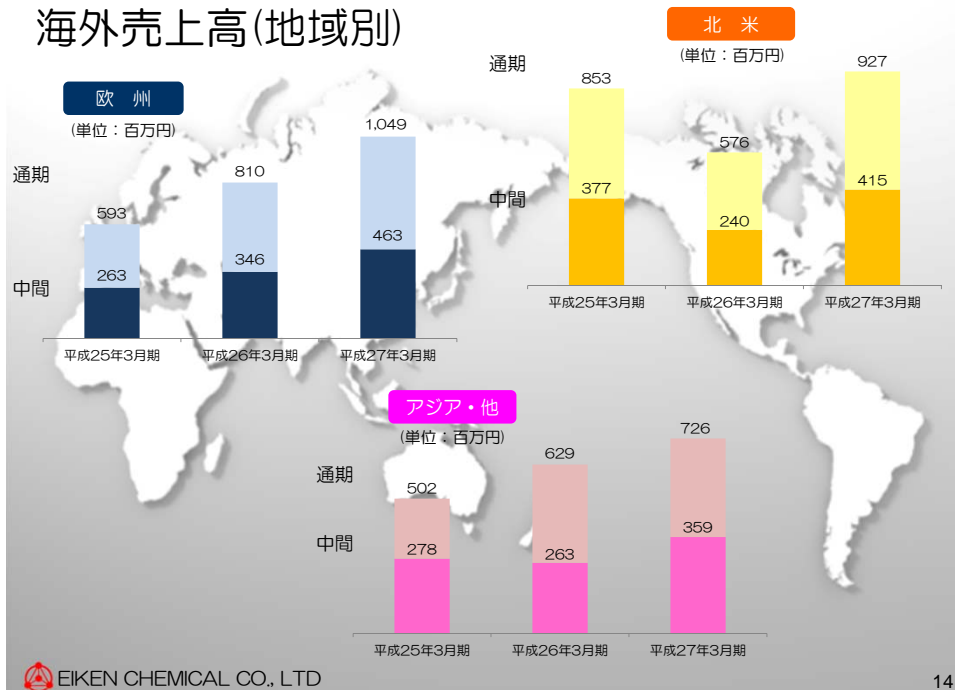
海外売上高(地域別)

欧 州

(単位：百万円)

通期

中間

| | 平成25年3月期 | 平成26年3月期 | 平成27年3月期 |
|---|---|---|---|
| 通期 | 593 | 810 | 1,049 |
| 中間 | 263 | 346 | 463 |

北 米

(単位：百万円)

通期

中間

| | 平成25年3月期 | 平成26年3月期 | 平成27年3月期 |
|---|---|---|---|
| 通期 | 853 | 576 | 927 |
| 中間 | 377 | 240 | 415 |

アジア・他

(単位：百万円)

通期

中間

| | 平成25年3月期 | 平成26年3月期 | 平成27年3月期 |
|---|---|---|---|
| 通期 | 502 | 629 | 726 |
| 中間 | 278 | 263 | 359 |

EIKEN CHEMICAL CO., LTD

14